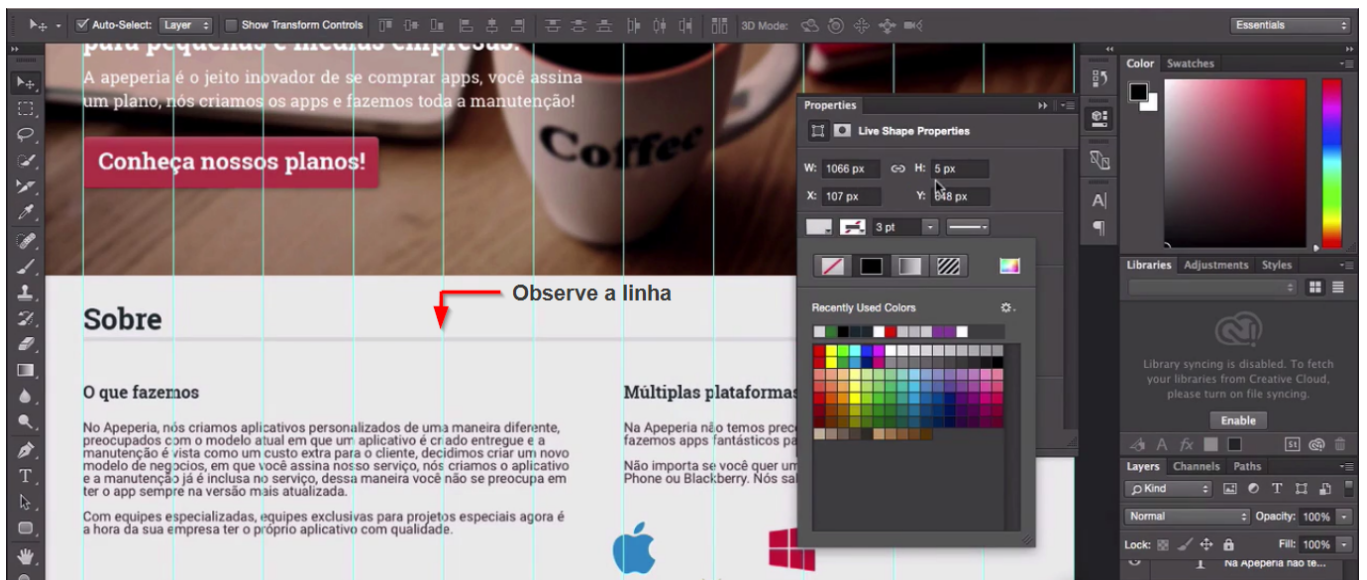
Auto-Select: Layer Show Transform Controls 3D Mode: Essentials

para pequenas e médias empresas.

A apeperia é o jeito inovador de se comprar apps, você assina um plano, nós criamos os apps e fazemos toda a manutenção!

Conheça nossos planos!

Coffee

Observe a linha

Sobre

O que fazemos

No Apeperia, nós criamos aplicativos personalizados de uma maneira diferente, preocupados com o modelo atual em que um aplicativo é criado entregue e a manutenção é vista como um custo extra para o cliente, decidimos criar um novo modelo de negocios, em que você assina nosso serviço, nós criamos o aplicativo e a manutenção já é inclusa no serviço, dessa maneira você não se preocupa em ter o app sempre na versão mais atualizada.

Com equipes especializadas, equipes exclusivas para projetos especiais agora é a hora da sua empresa ter o próprio aplicativo com qualidade.

Múltiplas plataformas

Na Apeperia não temos prec fazemos apps fantásticos pa

Não importa se você quer um Phone ou Blackberry. Nós sa

Properties

Live Shape Properties

W: 1066 px H: 5 px

X: 107 px Y: 648 px

3 pt

Recently Used Colors

Color Swatches

Libraries Adjustments Styles

Library syncing is disabled. To fetch your libraries from Creative Cloud, please turn on file syncing.

Enable

Layers Channels Paths

Kind

Normal Opacity: 100%

Lock: Fill: 100%

Na Apeperia não te